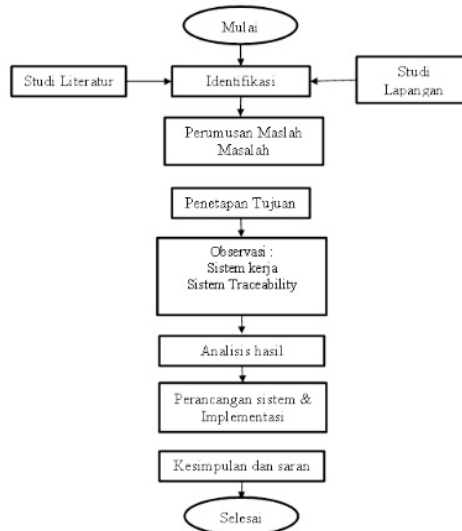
Mulai

Studi Literatur

Identifikasi

Studi Lapangan

Perumusan Maslah Masalah

Penetapan Tujuan

Observasi :
Sistem kerja
Sistem Traceability

Analisis hasil

Perancangan sistem & Implementasi

Kesimpulan dan saran

Selesai